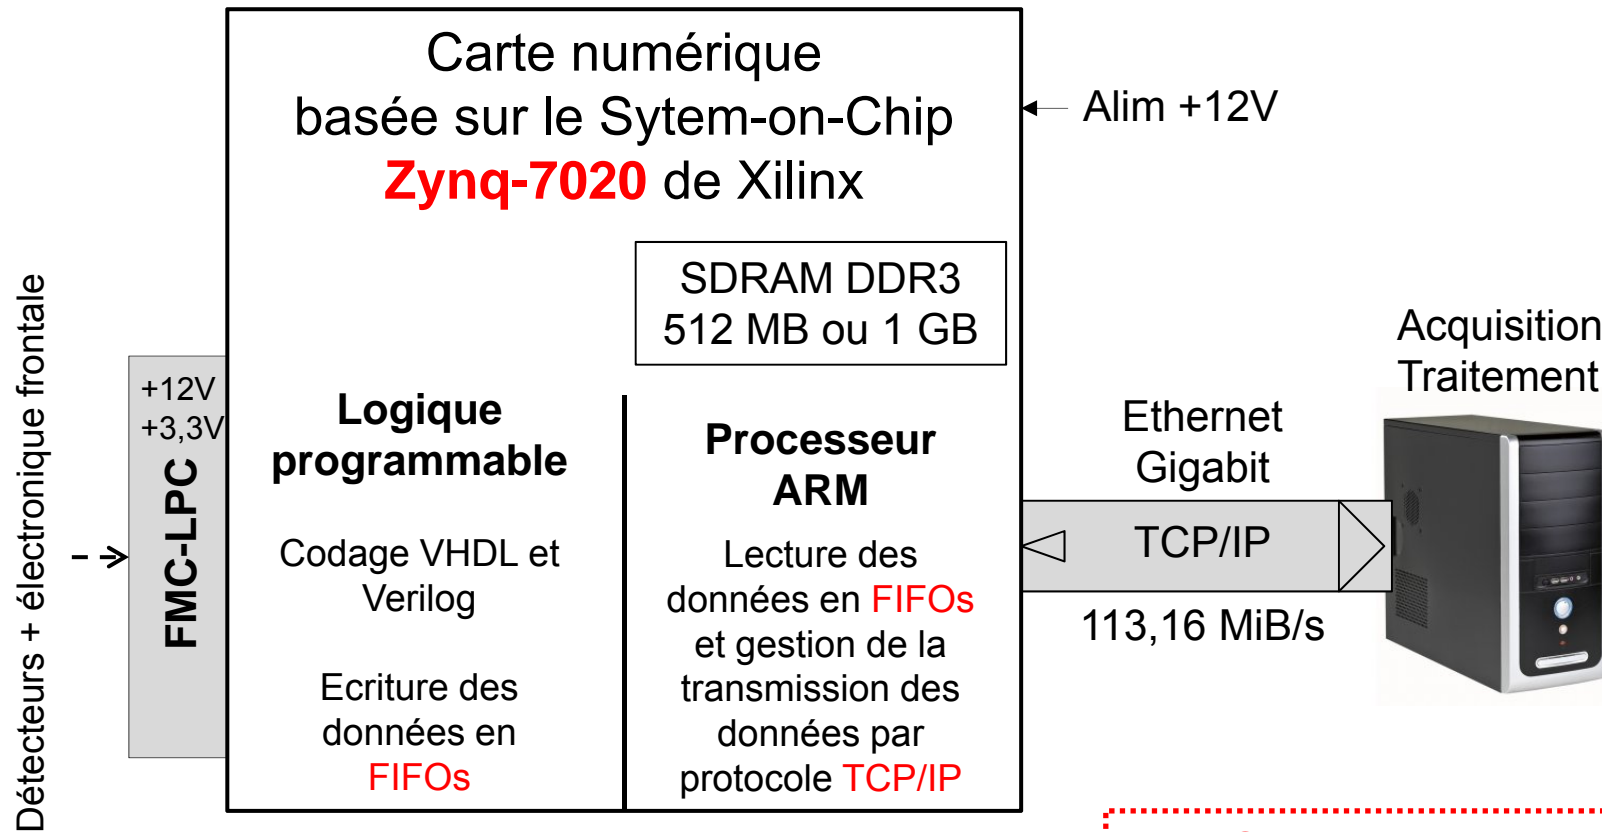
Carte numérique
basée sur le Sytem-on-Chip
Zynq-7020 de Xilinx

Alim +12V

SDRAM DDR3
512 MB ou 1 GB

Détecteurs + électronique frontale

+12V
+3,3V
FMC-LPC

Logique programmable

Codage VHDL et Verilog

Ecriture des données en FIFOs

Processeur ARM

Lecture des données en FIFOs et gestion de la transmission des données par protocole TCP/IP

Ethernet
Gigabit

TCP/IP

113,16 MiB/s

Acquisition
Traitement